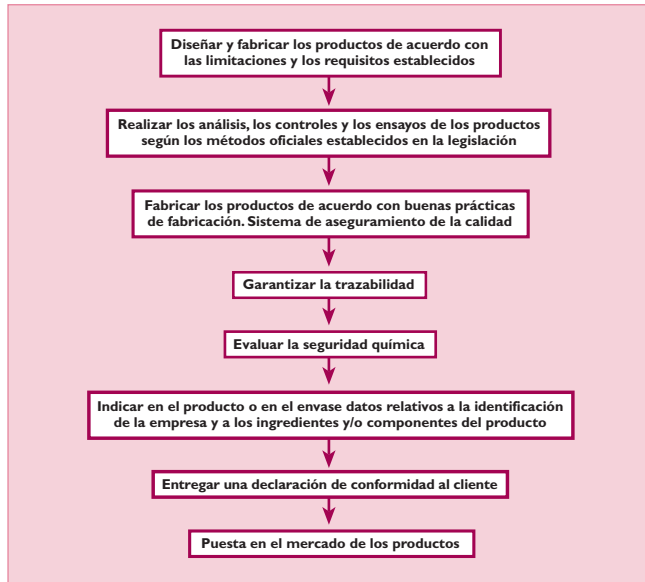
Diseñar y fabricar los productos de acuerdo con las limitaciones y los requisitos establecidos

Realizar los análisis, los controles y los ensayos de los productos según los métodos oficiales establecidos en la legislación

Fabricar los productos de acuerdo con buenas prácticas de fabricación. Sistema de aseguramiento de la calidad

Garantizar la trazabilidad

Evaluar la seguridad química

Indicar en el producto o en el envase datos relativos a la identificación de la empresa y a los ingredientes y/o componentes del producto

Entregar una declaración de conformidad al cliente

Puesta en el mercado de los productos